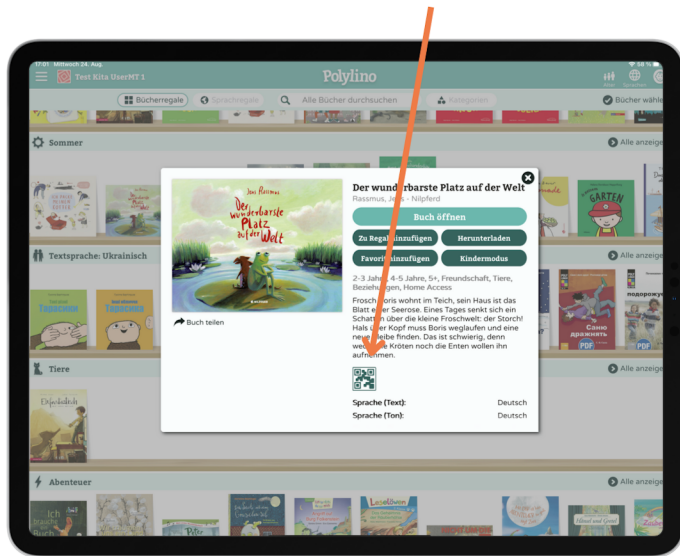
17:01 Mittwoch 24. Aug.

58 %

Test Kita UserMT 1

Polylino

Bücherregale

Sprachregale

Alle Bücher durchsuchen

Kategorien

Bücher wähle

Sommer

Alle anzeige

Textsprache: Ukrainisch

Alle anzeige

Tiere

Alle anzeige

Abenteuer

Alle anzeige

Der wunderbarste Platz auf der Welt

Rassmus, Jens · Nilpferd

Buch öffnen

Zu Regal hinzufügen

Herunterladen

Favoriten hinzufügen

Kindermodus

2-3 Jahre, 4-5 Jahre, 5+, Freundschaft, Tiere, Beziehungen, Home Access

Frosch Boris wohnt im Teich, sein Haus ist das Blatt einer Seerose. Eines Tages senkt sich ein Schatten über die kleine Froschwelt: der Storch! Hals über Kopf muss Boris weglaufen und eine neue Bleibe finden. Das ist schwierig, denn weder die Kröten noch die Enten wollen ihn aufnehmen.

Sprache (Text): Deutsch

Sprache (Ton): Deutsch

Buch teilen

Jens Rassmus

Der wunderbarste Platz auf der Welt

GARTEN

PDF

PDF

Сашо дружить

подорожу